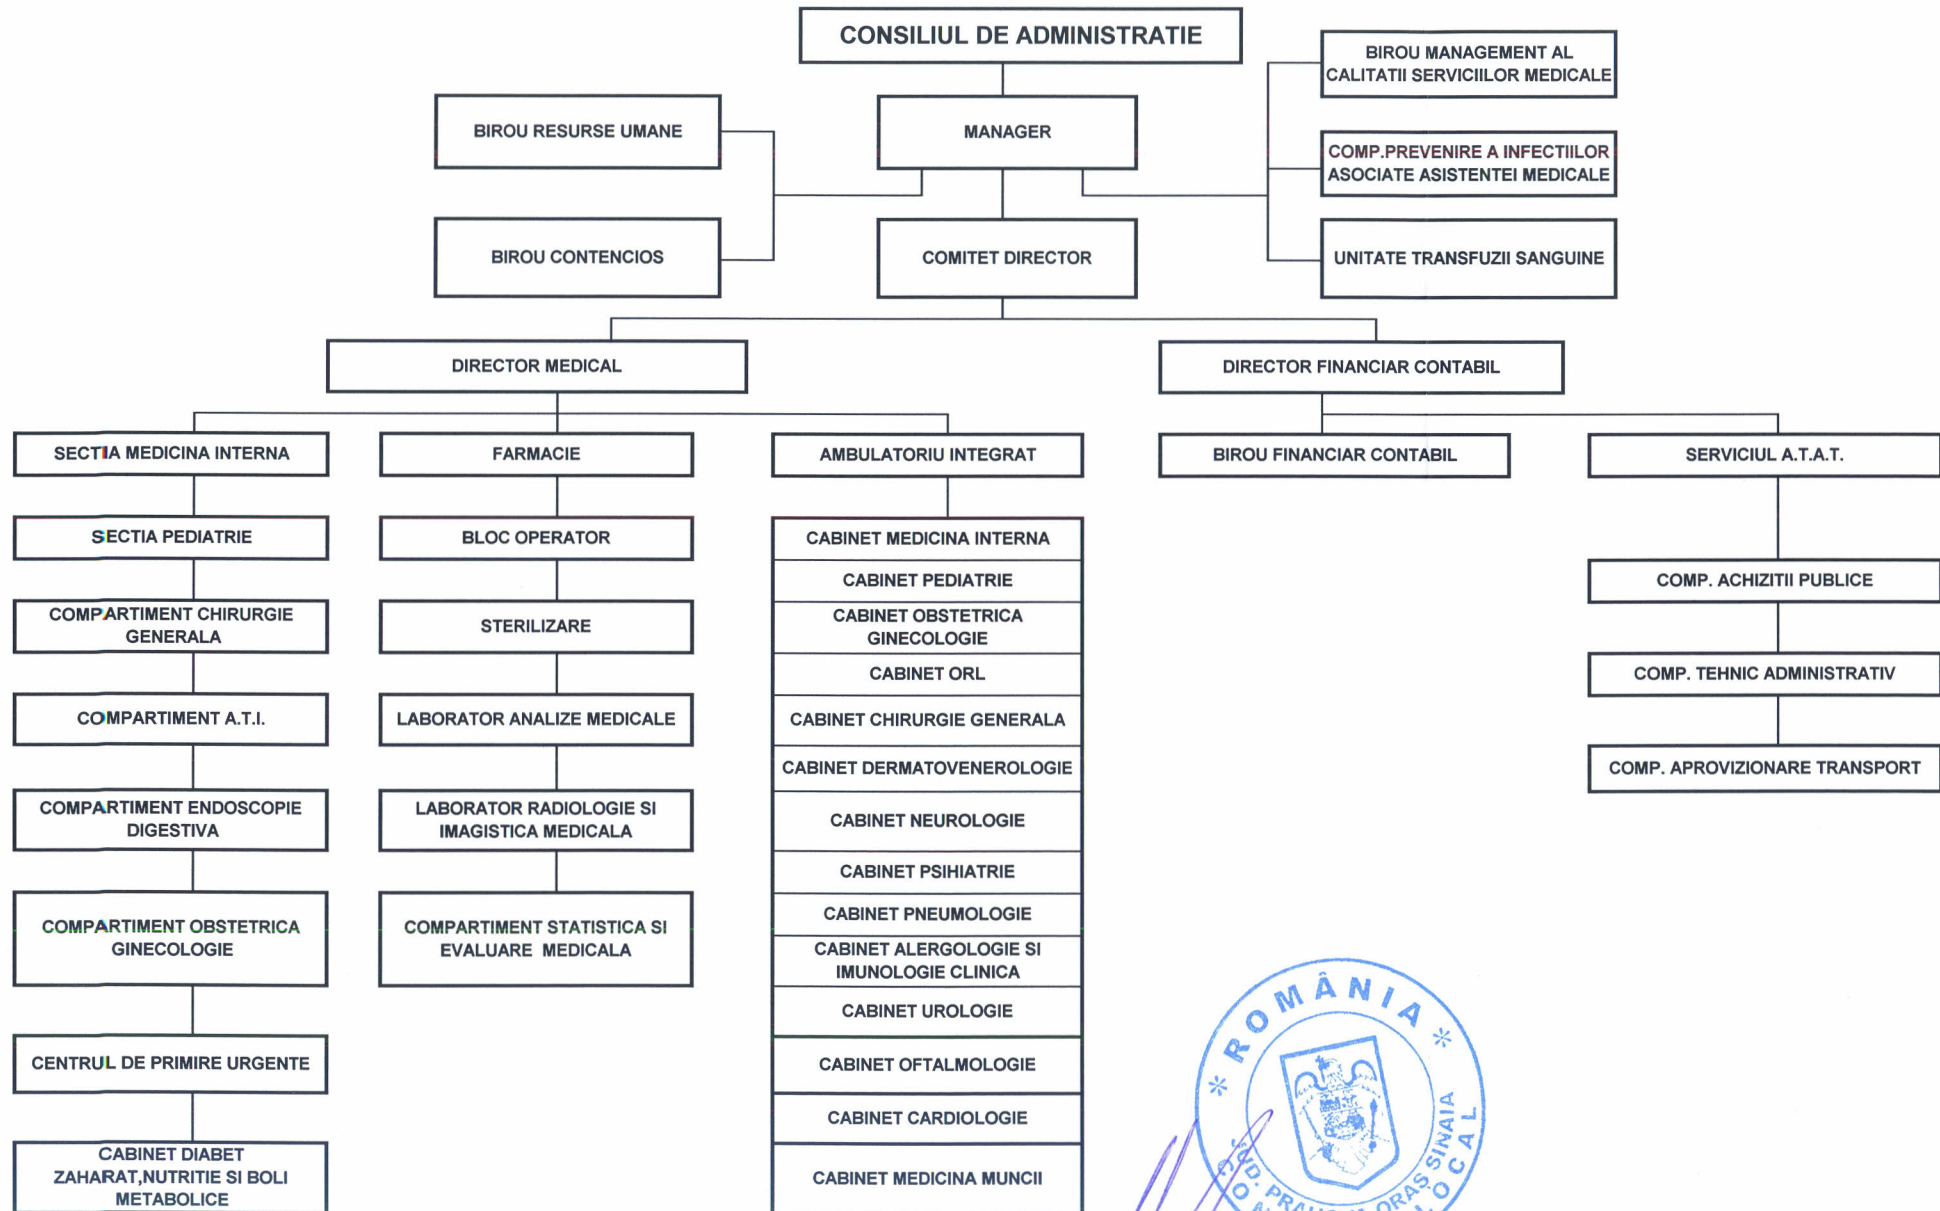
CONSILIUL DE ADMINISTRATIE

BIROU MANAGEMENT AL CALITATII SERVICIILOR MEDICALE

BIROU RESURSE UMANE

MANAGER

COMP.PREVENIRE A INFECTIILOR ASOCIATE ASISTENTEI MEDICALE

BIROU CONTENCIOS

COMITET DIRECTOR

UNITATE TRANSFUZII SANGUINE

DIRECTOR MEDICAL

DIRECTOR FINANCIAR CONTABIL

SECTIA MEDICINA INTERNA

SECTIA PEDIATRIE

COMPARTIMENT CHIRURGIE GENERALA

COMPARTIMENT A.T.I.

COMPARTIMENT ENDOSCOPIE DIGESTIVA

COMPARTIMENT OBSTETRICA GINECOLOGIE

CENTRUL DE PRIMIRE URGENTE

CABINET DIABET ZAHARAT,NUTRITIE SI BOLI METABOLICE

FARMACIE

BLOC OPERATOR

STERILIZARE

LABORATOR ANALIZE MEDICALE

LABORATOR RADIOLOGIE SI IMAGISTICA MEDICALA

COMPARTIMENT STATISTICA SI EVALUARE MEDICALA

AMBULATORIU INTEGRAT

CABINET MEDICINA INTERNA

CABINET PEDIATRIE

CABINET OBSTETRICA GINECOLOGIE

CABINET ORL

CABINET CHIRURGIE GENERALA

CABINET DERMATOVENEROLOGIE

CABINET NEUROLOGIE

CABINET PSIHIATRIE

CABINET PNEUMOLOGIE

CABINET ALERGOLOGIE SI IMUNOLOGIE CLINICA

CABINET UROLOGIE

CABINET OFTALMOLOGIE

CABINET CARDIOLOGIE

CABINET MEDICINA MUNCII

BIROU FINANCIAR CONTABIL

SERVICIUL A.T.A.T.

COMP. ACHIZITII PUBLICE

COMP. TEHNIC ADMINISTRATIV

COMP. APROVIZIONARE TRANSPORT

ROMÂNIA
JUD. PRAHOVA ORAS SINAIA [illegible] LOCAL